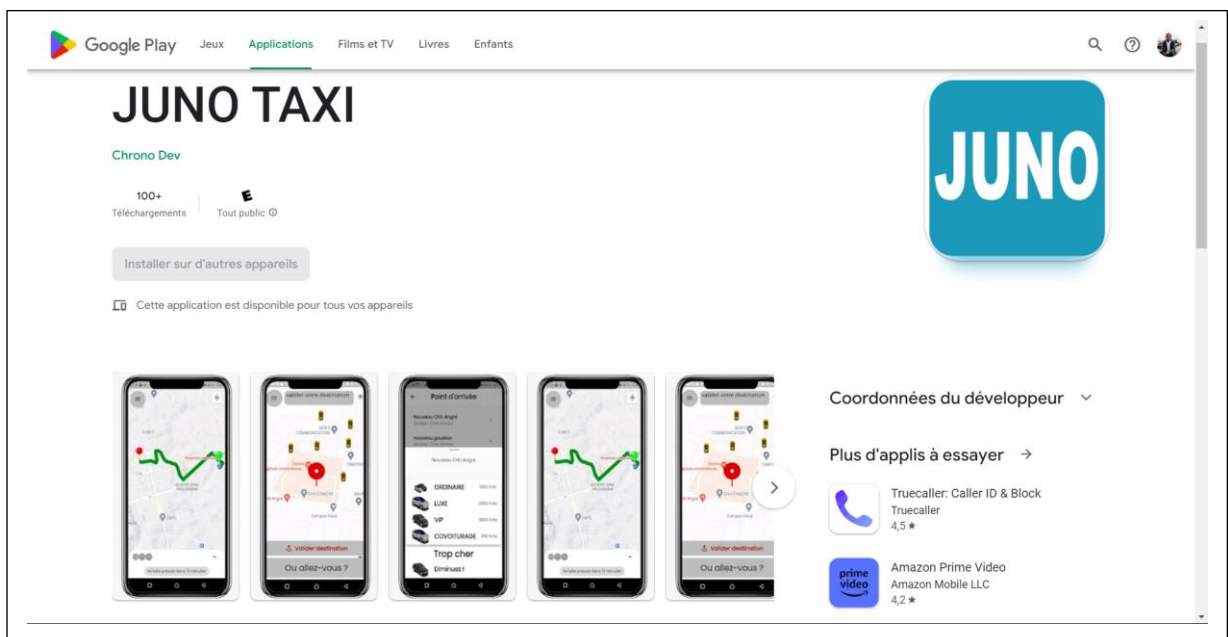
Google Play Jeux Applications Films et TV Livres Enfants

JUNO TAXI

Chrono Dev

100+
Téléchargements

E
Tout public ⓘ

Installer sur d'autres appareils

Cette application est disponible pour tous vos appareils

JUNO

Valider votre destination

Point d'arrivée

Nouveau CHU Angre

ORDINAIRE

LUXE

VIP

COVOITURAGE

Trop cher

Diminuez !

Valider destination

Ou allez-vous ?

Valider votre destination

Valider destination

Ou allez-vous ?

Coordonnées du développeur

Plus d'applis à essayer →

Truecaller: Caller ID & Block
Truecaller
4,5 ★

prime video

Amazon Prime Video
Amazon Mobile LLC
4,2 ★